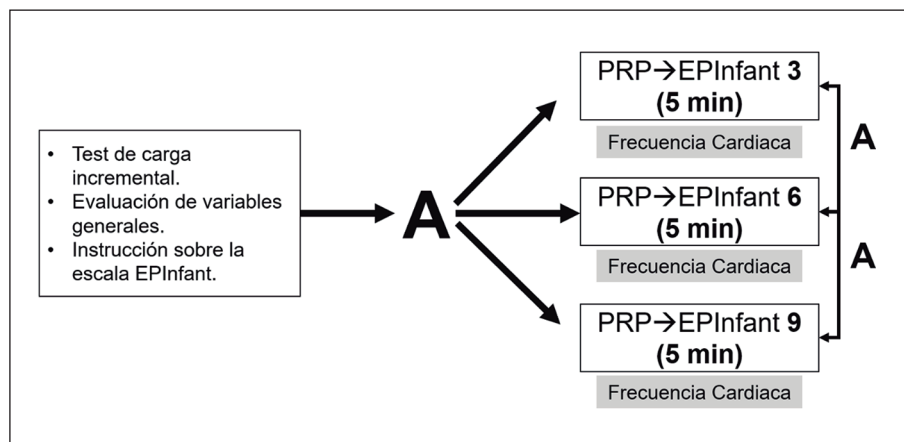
- Test de carga incremental.
- Evaluación de variables generales.
- Instrucción sobre la escala EPInfant.

A

PRP→EPInfant **3**
**(5 min)**
Frecuencia Cardiaca

PRP→EPInfant **6**
**(5 min)**
Frecuencia Cardiaca

PRP→EPInfant **9**
**(5 min)**
Frecuencia Cardiaca

A

A